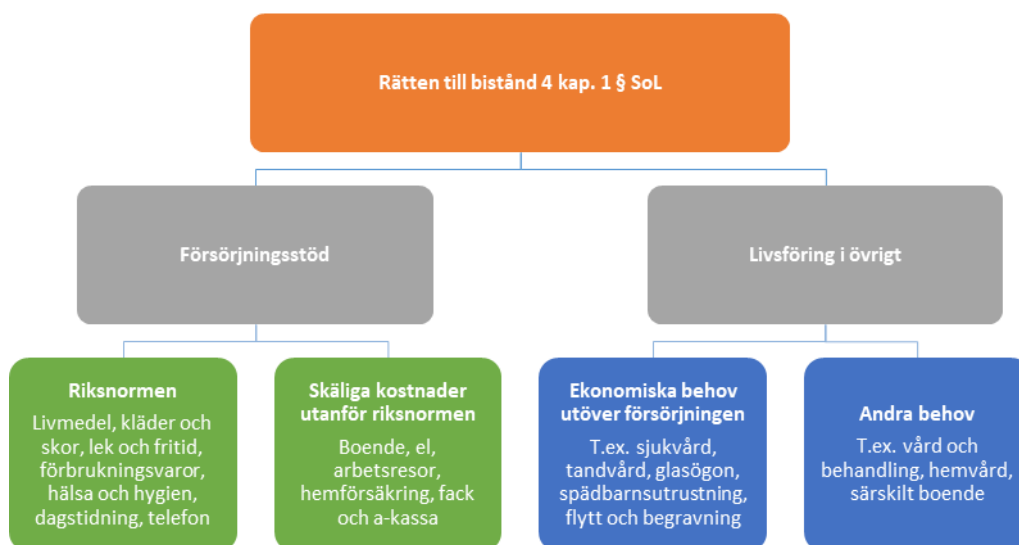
Rätten till bistånd 4 kap. 1 § SoL

Försörjningsstöd

Livsföring i övrigt

Riksnormen
Livmedel, kläder och skor, lek och fritid, förbrukningsvaror, hälsa och hygien, dagstidning, telefon

Skäliga kostnader utanför riksnormen
Boende, el, arbetsresor, hemförsäkring, fack och a-kassa

Ekonomiska behov utöver försörjningen
T.ex. sjukvård, tandvård, glasögon, spädbarnsutrustning, flytt och begravning

Andra behov
T.ex. vård och behandling, hemvård, särskilt boende